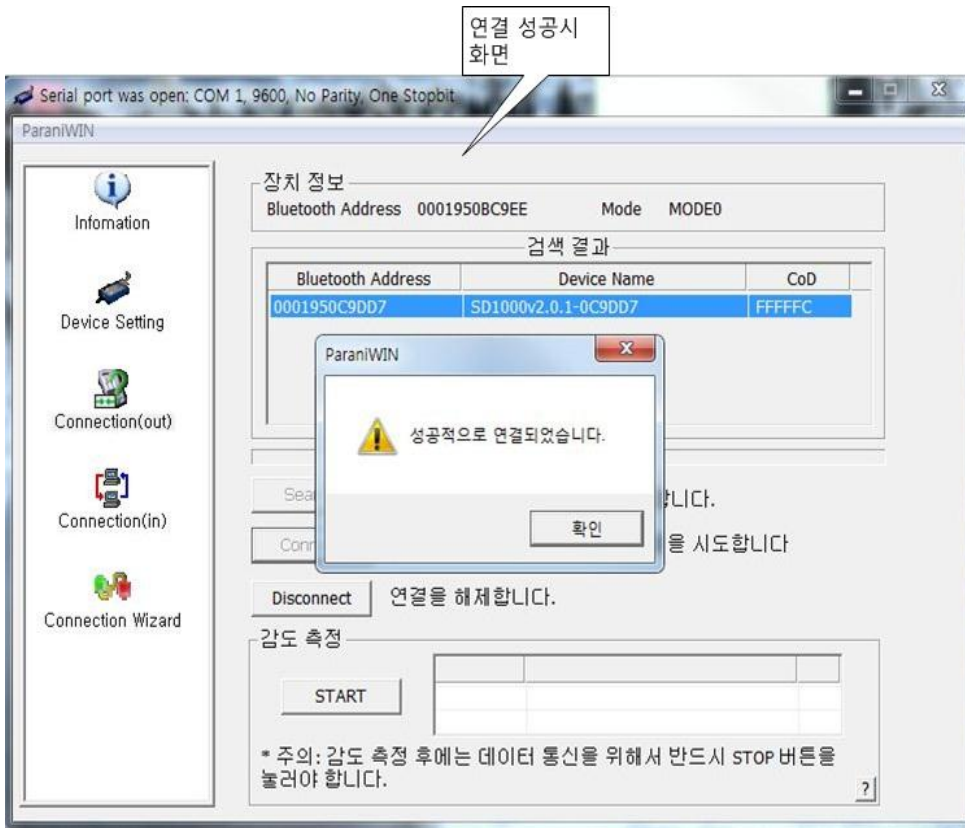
연결 성공시 화면

Serial port was open: COM 1, 9600, No Parity, One Stopbit

ParaniWIN

Infomation

Device Setting

Connection(out)

Connection(in)

Connection Wizard

장치 정보

Bluetooth Address 0001950BC9EE Mode MODE0

검색 결과

| Bluetooth Address | Device Name | CoD |
|---|---|---|
| 0001950C9DD7 | SD1000v2.0.1-0C9DD7 | FFFFFC |

ParaniWIN

성공적으로 연결되었습니다.

확인

Sea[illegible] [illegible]합니다.

Conn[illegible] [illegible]을 시도합니다

Disconnect 연결을 해제합니다.

감도 측정

START

* 주의: 감도 측정 후에는 데이터 통신을 위해서 반드시 STOP 버튼을 눌러야 합니다.

?